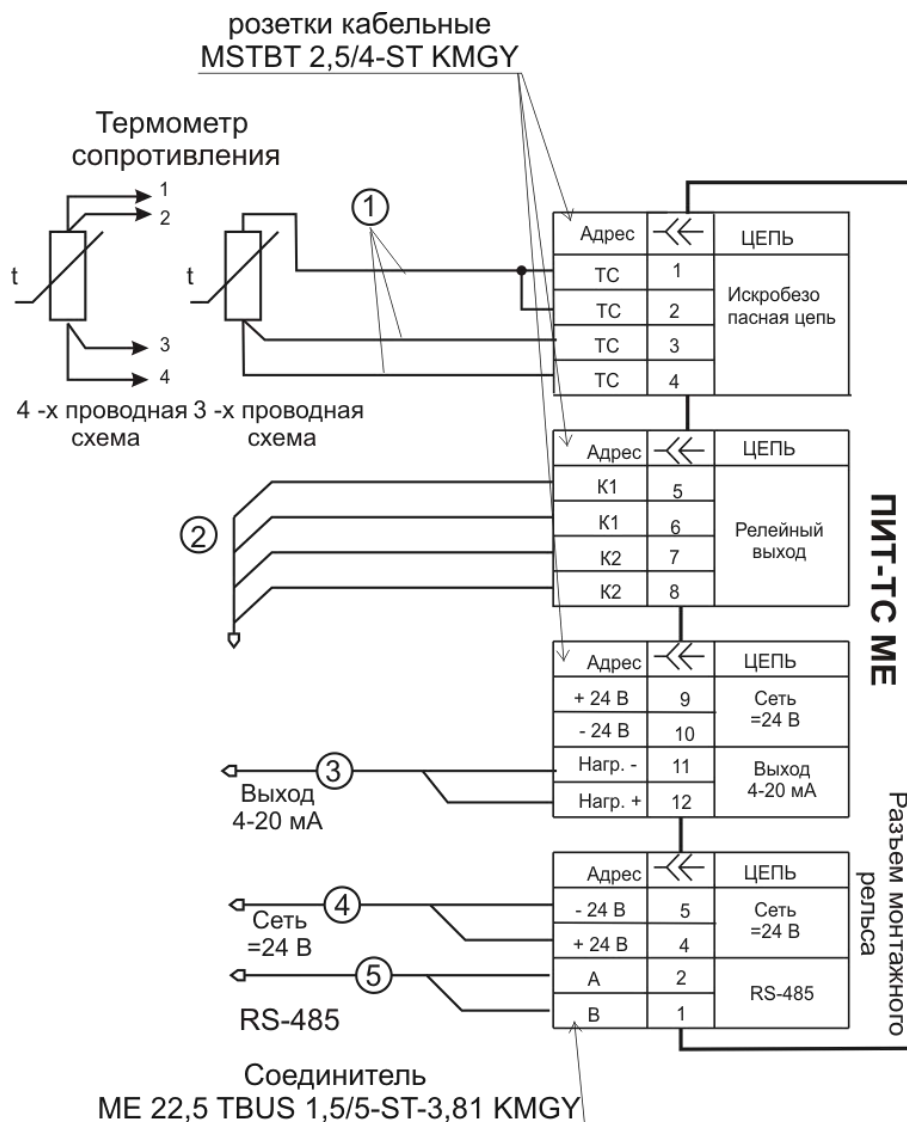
розетки кабельные
MSTBT 2,5/4-ST KMGY

Термометр
сопротивления

t
1
2
3
4

t

4 -х проводная схема
3 -х проводная схема

①

| Адрес | | ЦЕПЬ |
|---|---|---|
| ТС | 1 | Искробезопасная цепь |
| ТС | 2 | |
| ТС | 3 | |
| ТС | 4 | |

②

| Адрес | | ЦЕПЬ |
|---|---|---|
| К1 | 5 | Релейный выход |
| К1 | 6 | |
| К2 | 7 | |
| К2 | 8 | |

ПИТ-ТС МЕ

| Адрес | | ЦЕПЬ |
|---|---|---|
| + 24 В | 9 | Сеть =24 В |
| - 24 В | 10 | |
| Нагр. - | 11 | Выход 4-20 мА |
| Нагр. + | 12 | |

③
Выход
4-20 мА

| Адрес | | ЦЕПЬ |
|---|---|---|
| - 24 В | 5 | Сеть =24 В |
| + 24 В | 4 | |
| А | 2 | RS-485 |
| В | 1 | |

④
Сеть
=24 В

⑤
RS-485

Разъем монтажного рельса

Соединитель
ME 22,5 TBUS 1,5/5-ST-3,81 KMGY